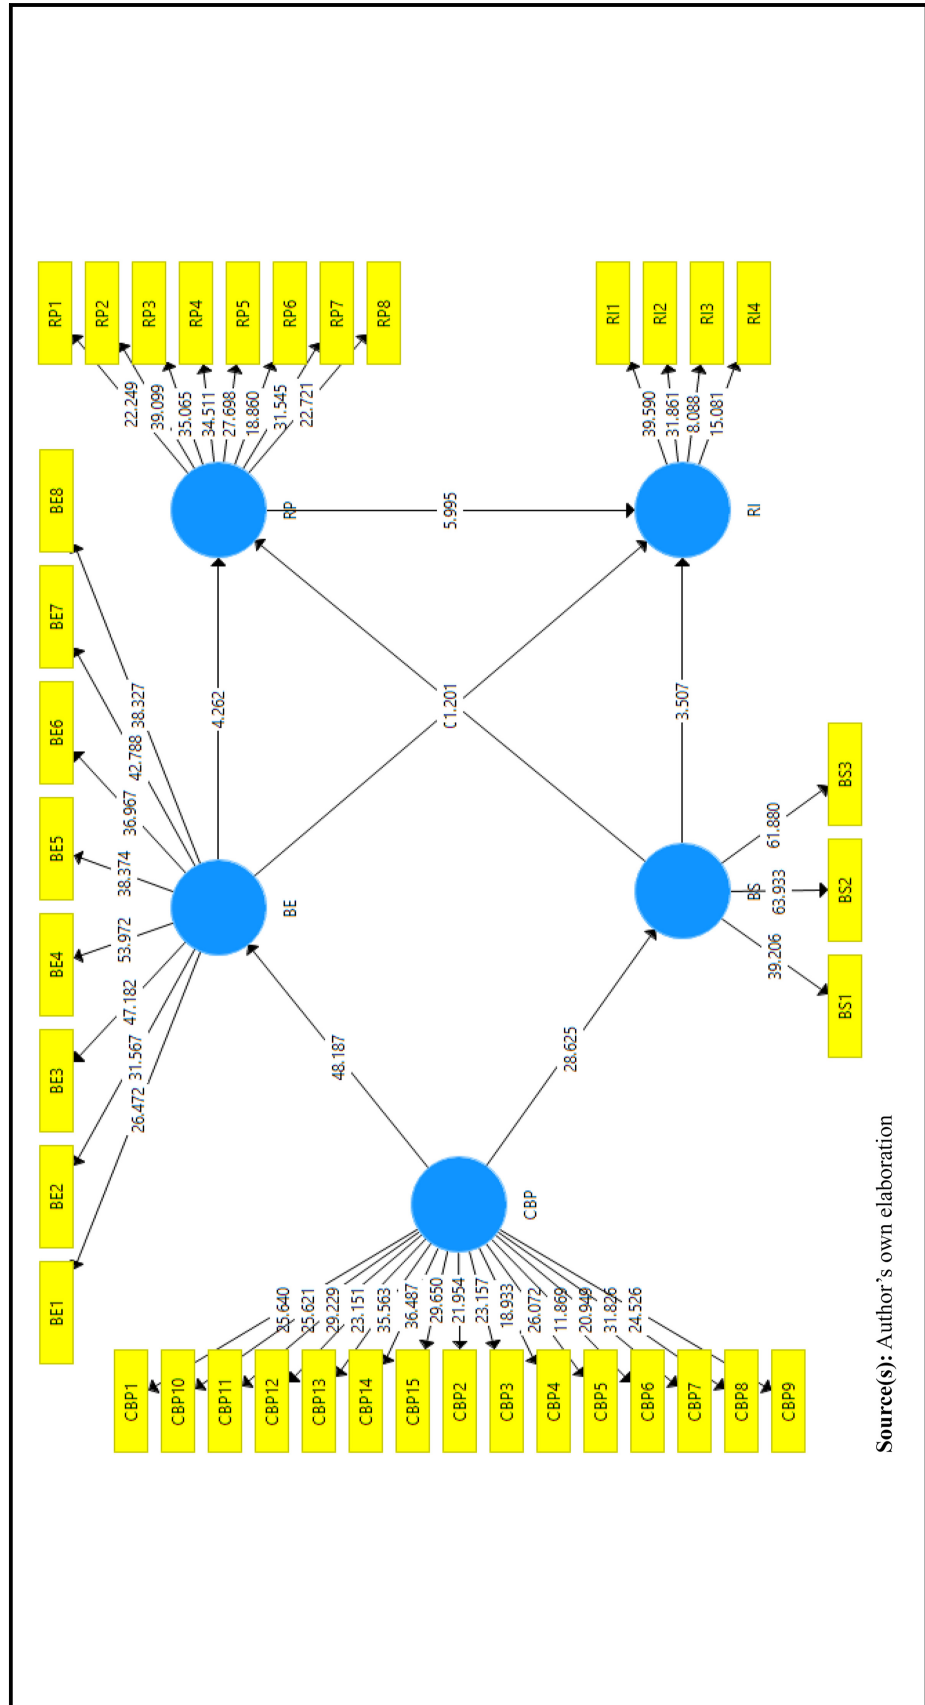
RP1
RP2
RP3
RP4
RP5
RP6
RP7
RP8

22.249
39.099
35.065
34.511
27.698
18.860
31.545
22.721

RP

5.995

RI

39.590
31.861
8.088
15.081

RI1
RI2
RI3
RI4

BE8
BE7
BE6
BE5
BE4
BE3
BE2
BE1

38.327
42.788
36.967
38.374
53.972
47.182
31.567
26.472

4.262

C1.201

3.507

BE

48.187

28.625

BS

61.880
63.933
39.206

BS3
BS2
BS1

CBP

25.640
25.621
29.229
23.151
35.563
36.487
29.650
21.954
23.157
18.933
26.072
11.869
20.949
31.826
24.526

CBP1
CBP10
CBP11
CBP12
CBP13
CBP14
CBP15
CBP2
CBP3
CBP4
CBP5
CBP6
CBP7
CBP8
CBP9

Source(s): Author's own elaboration